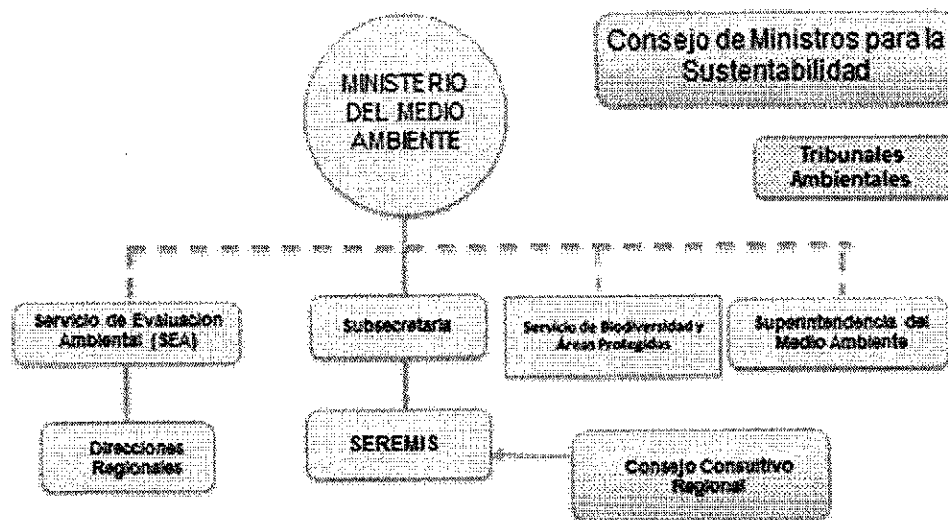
MINISTERIO DEL MEDIO AMBIENTE

Consejo de Ministros para la Sustentabilidad

Tribunales Ambientales

Servicio de Evaluación Ambiental (SEA)

Subsecretaría

Servicio de Biodiversidad y Áreas Protegidas

Superintendencia del Medio Ambiente

Direcciones Regionales

SEREMIS

Consejo Consultivo Regional